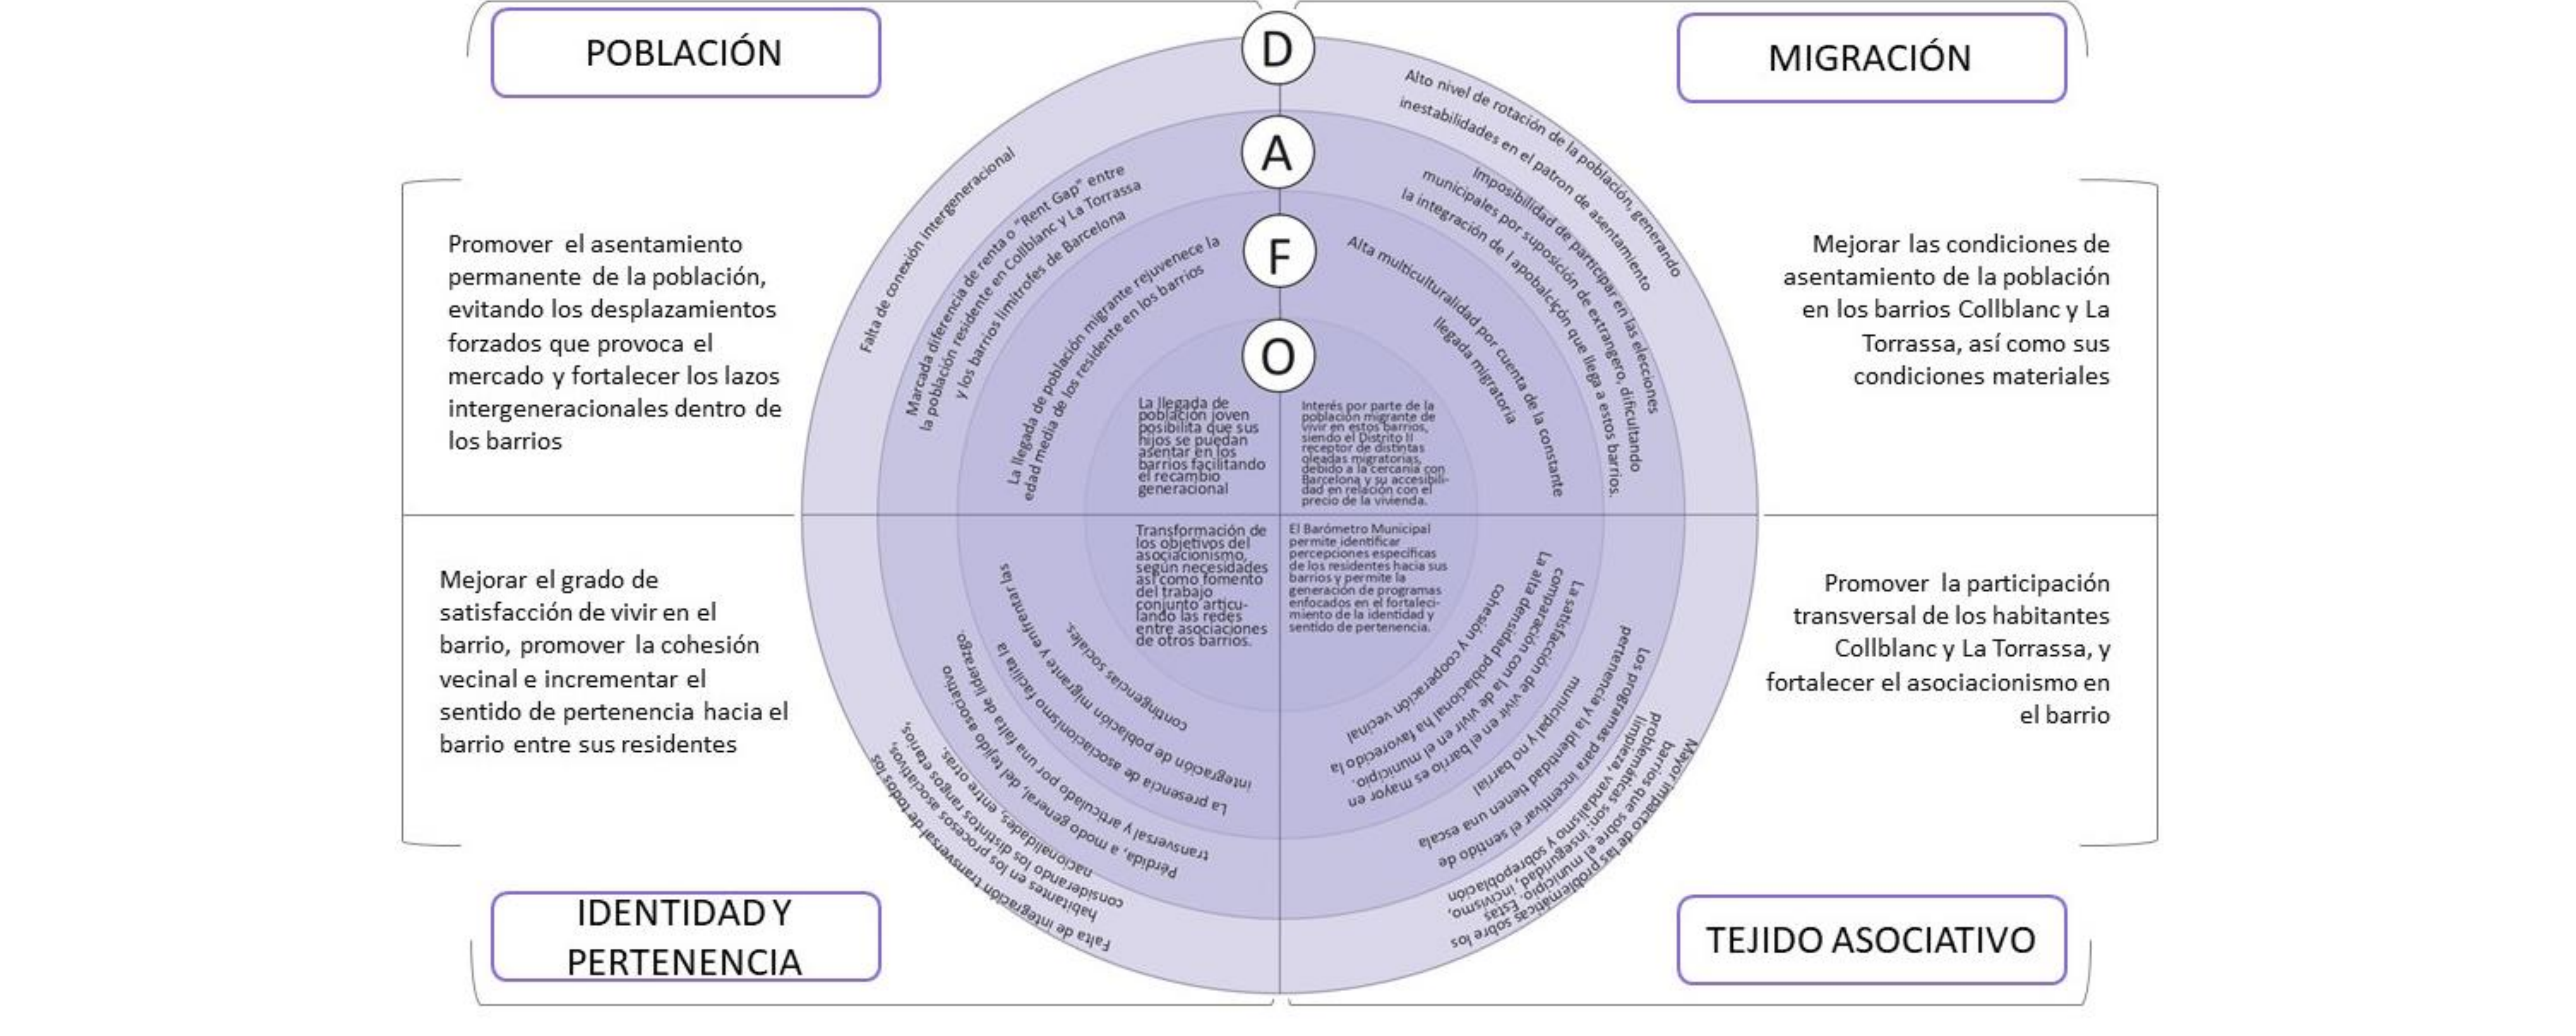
POBLACIÓN

MIGRACIÓN

D

A

F

O

Promover el asentamiento permanente de la población, evitando los desplazamientos forzados que provoca el mercado y fortalecer los lazos intergeneracionales dentro de los barrios

Mejorar las condiciones de asentamiento de la población en los barrios Collblanc y La Torrassa, así como sus condiciones materiales

Falta de conexión intergeneracional

Marcada diferencia de renta o "Rent Gap" entre la población residente en Collblanc y La Torrassa y los barrios limítrofes de Barcelona

La llegada de población migrante rejuvenece la edad media de los residente en los barrios

La llegada de población joven posibilita que sus hijos se puedan asentar en los barrios facilitando el recambio generacional

Alto nivel de rotación de la población, generando inestabilidades en el patron de asentamiento

Imposibilidad de participar en las elecciones municipales por suposición de extrangero, dificultando la integración de l apobalcion que llega a estos barrios.

Alta multiculturalidad por cuenta de la constante llegada migratoria

Interés por parte de la población migrante de vivir en estos barrios, siendo el Distrito II receptor de distintas oleadas migratorias, debido a la cercanía con Barcelona y su accesibilidad en relación con el precio de la vivienda.

Transformación de los objetivos del asociacionismo, según necesidades así como fomento del trabajo conjunto articulando las redes entre asociaciones de otros barrios.

El Barómetro Municipal permite identificar percepciones especificas de los residentes hacia sus barrios y permite la generación de programas enfocados en el fortalecimiento de la identidad y sentido de pertenencia.

Contingencias sociales.

La presencia de asociacionismo facilita la integración de población migrante y enfrentar las

Perdida, a modo general, del tejido asociativo transversal y articulado por una falta de liderazgo

Falta de integración transversal de todos los habitantes en los procesos asociativos, considerando los distintos rangos etarios, nacionalidades, entre otras.

La alta densidad poblacional ha favorecido la cohesión y cooperación vecinal

La satisfacción de vivir en el barrio es mayor en comparación con la de vivir en el municipio.

Los programas para incentivar el sentido de pertenencia y la identidad tienen una escala municipal y no barrial

Mayor impacto de las problemáticas sobre los barrios que sobre el municipio. Estas problemáticas son: inseguridad, incivismo, limpieza, vandalismo y sobrepoblación

Mejorar el grado de satisfacción de vivir en el barrio, promover la cohesión vecinal e incrementar el sentido de pertenencia hacia el barrio entre sus residentes

Promover la participación transversal de los habitantes Collblanc y La Torrassa, y fortalecer el asociacionismo en el barrio

IDENTIDAD Y PERTENENCIA

TEJIDO ASOCIATIVO